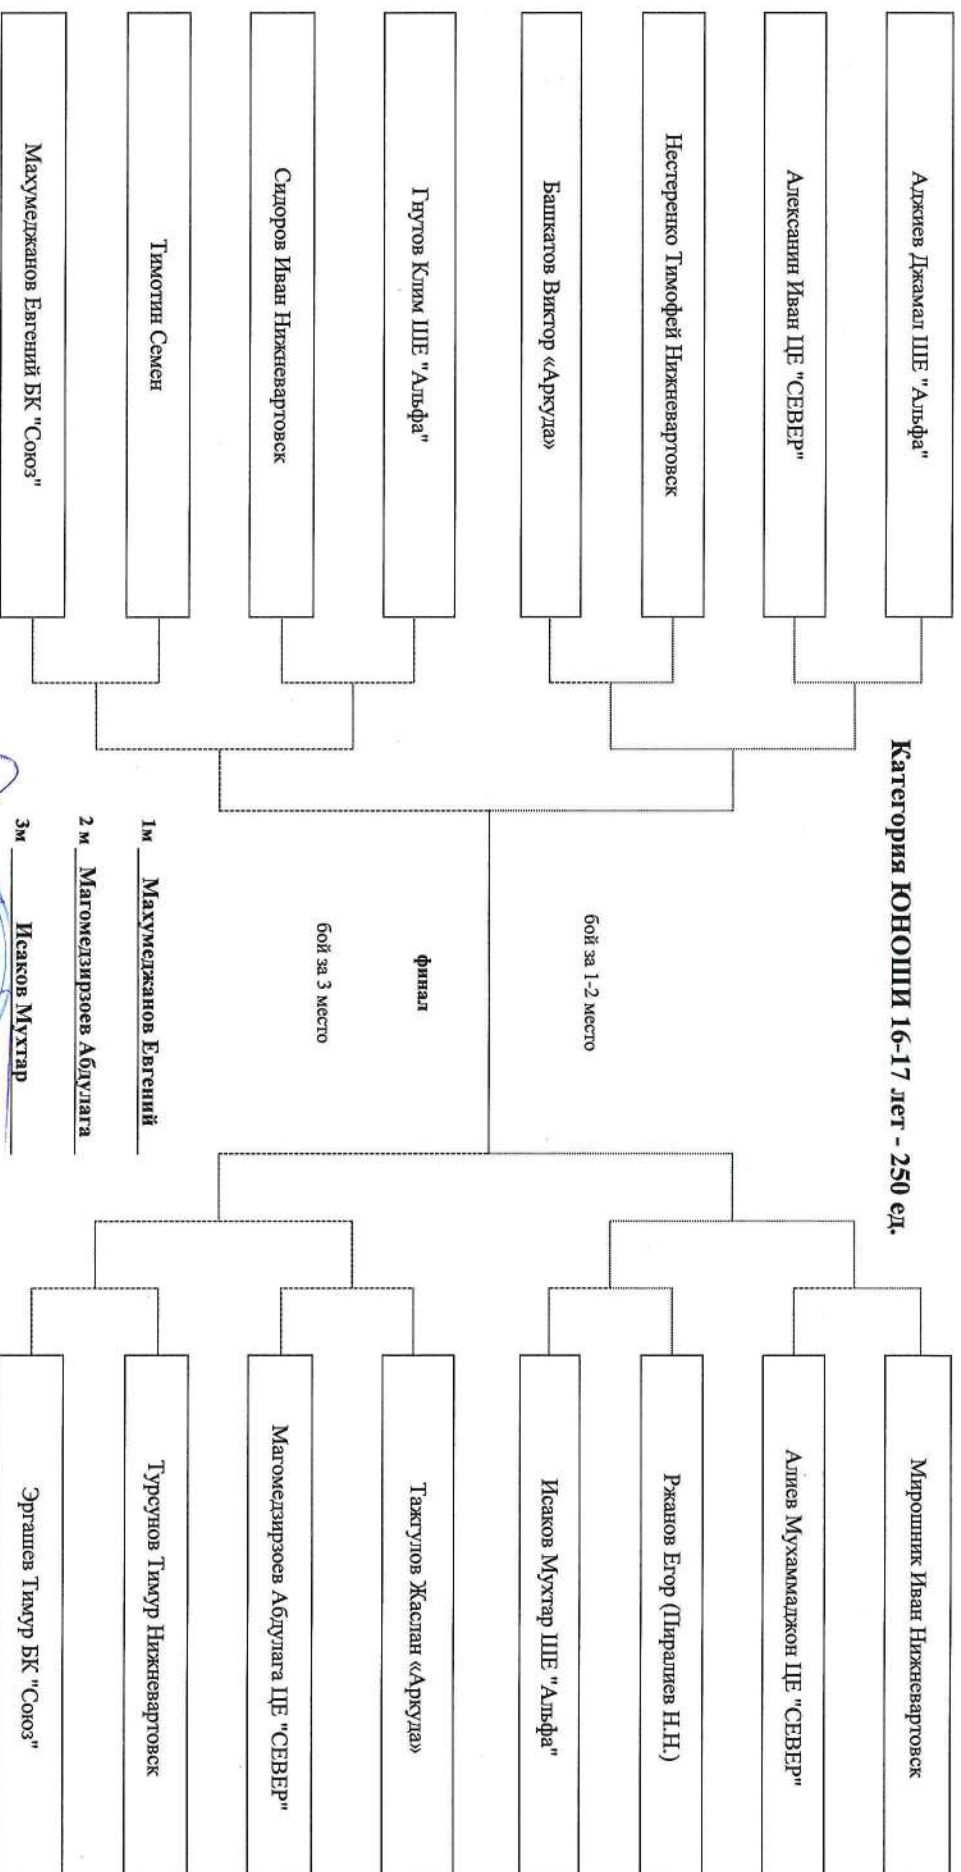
Категория ЮНОШИ 16-17 лет - 250 ед.

Алжиев Джамал ШЕ "Альфа"

Алексанин Иван ЦЕ "СЕВЕР"

Нестеренко Тимофей Нижневартовск

Башкатов Виктор «Аркуда»

Гнутов Клим ШЕ "Альфа"

Сидоров Иван Нижневартовск

Тимотин Семен

Махумеджанов Евгений БК "Союз"

бой за 1-2 место

финал

бой за 3 место

1м Махумеджанов Евгений

2 м Магомедзирзоев Абдулага

3м Исаков Мухтар

Мирошник Иван Нижневартовск

Алиев Мухаммаджон ЦЕ "СЕВЕР"

Ржанов Егор (Пиращев Н.Н.)

Исаков Мухтар ШЕ "Альфа"

Тажгулов Жаслан «Аркуда»

Магомедзирзоев Абдулага ЦЕ "СЕВЕР"

Турсунов Тимур Нижневартовск

Эргашев Тимур БК "Союз"